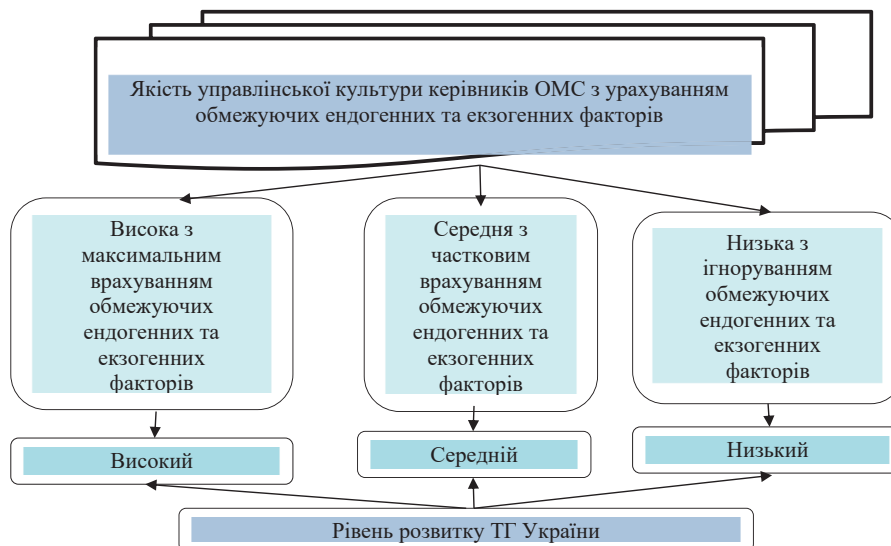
Якість управлінської культури керівників ОМС з урахуванням обмежуючих ендогенних та екзогенних факторів

Висока з максимальним врахуванням обмежуючих ендогенних та екзогенних факторів

Середня з частковим врахуванням обмежуючих ендогенних та екзогенних факторів

Низька з ігноруванням обмежуючих ендогенних та екзогенних факторів

Високий

Середній

Низький

Рівень розвитку ТГ України